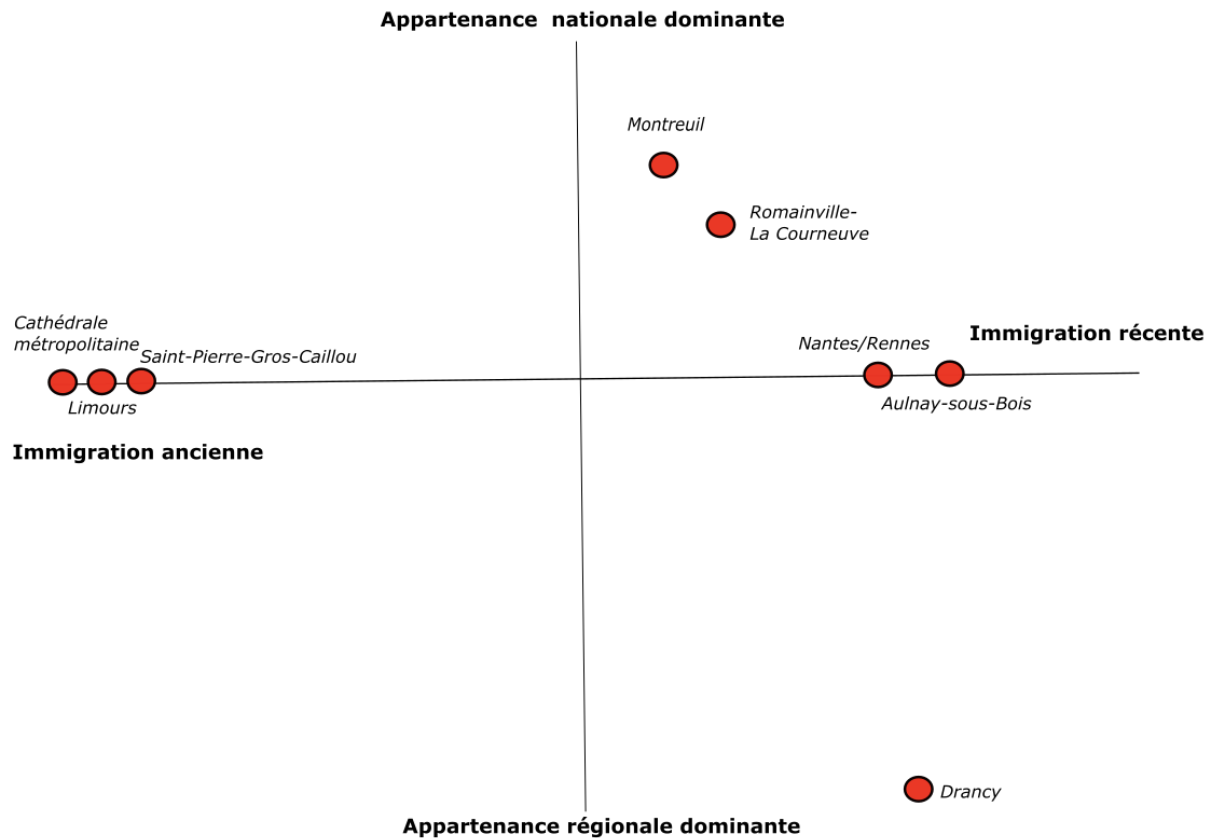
Appartenance nationale dominante

Montreuil

Romainville-
La Courneuve

Cathédrale
métropolitaine

Saint-Pierre-Gros-Caillou

Nantes/Rennes

Immigration récente

Limours

Aulnay-sous-Bois

Immigration ancienne

Drancy

Appartenance régionale dominante